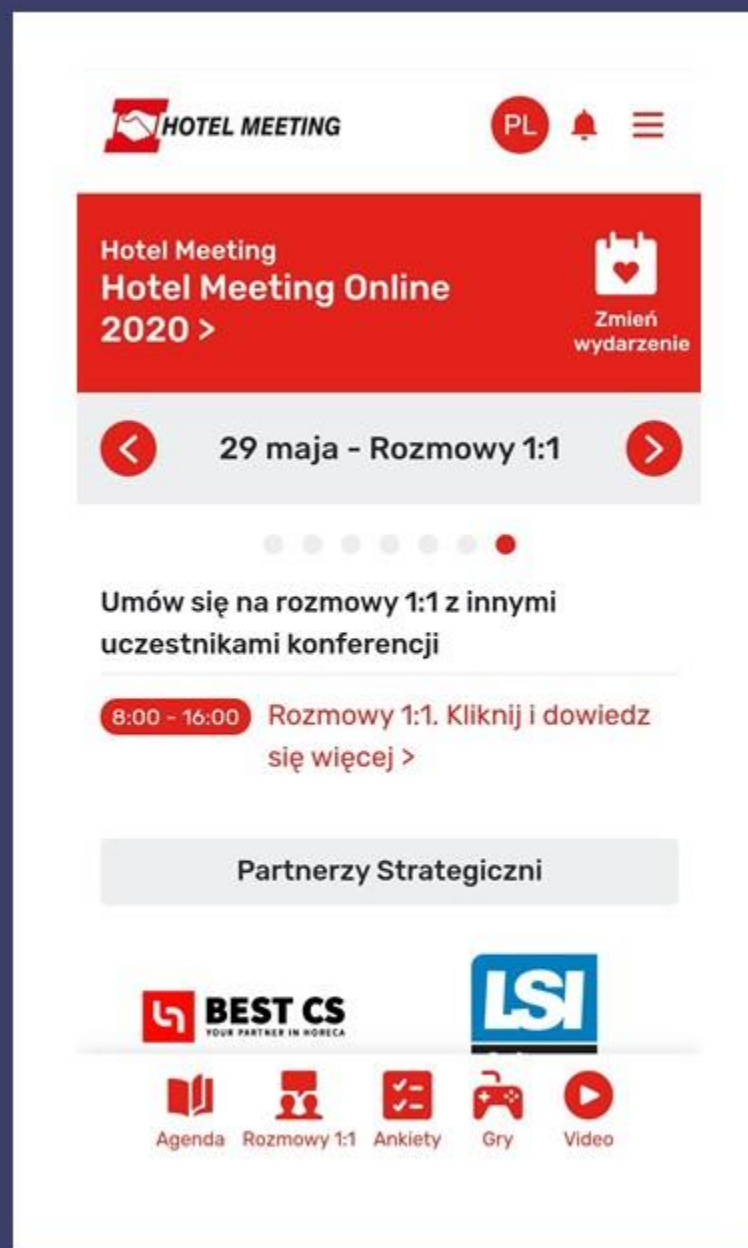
HOTEL MEETING

PL

Hotel Meeting
Hotel Meeting Online 2020 >

Zmień wydarzenie

29 maja - Rozmowy 1:1

Umów się na rozmowy 1:1 z innymi uczestnikami konferencji

8:00 - 16:00 Rozmowy 1:1. Kliknij i dowiedz się więcej >

Partnerzy Strategiczni

BEST CS
YOUR PARTNER IN HORECA

LSI

Agenda Rozmowy 1:1 Ankiety Gry Video